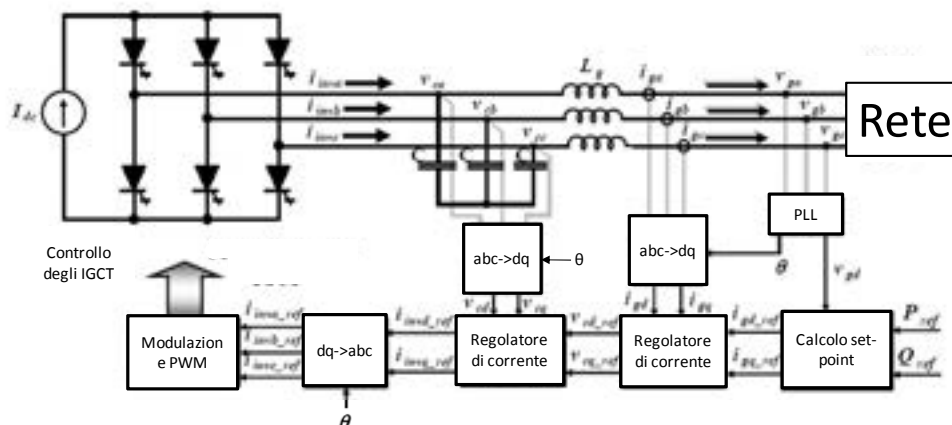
$I_{dc}$

$i_{inva}$
$i_{invb}$
$i_{invc}$
$v_{ca}$
$v_{cb}$
$v_{cc}$
$L_g$
$i_{ga}$
$i_{gb}$
$i_{gc}$
$v_{ga}$
$v_{gb}$
$v_{gc}$

Rete

PLL

$\theta$

$v_{gd}$

Controllo degli IGCT

abc->dq

θ

$v_{cd}$
$v_{cq}$

abc->dq

$i_{gd}$
$i_{gq}$

$i_{inva\_ref}$
$i_{invb\_ref}$
$i_{invc\_ref}$

Modulazion e PWM

dq->abc

$\theta$

$i_{invd\_ref}$
$i_{invq\_ref}$

Regolatore di corrente

$v_{cd\_ref}$
$v_{cq\_ref}$

Regolatore di corrente

$i_{gd\_ref}$
$i_{gq\_ref}$

Calcolo set-point

$P_{ref}$
$Q_{ref}$